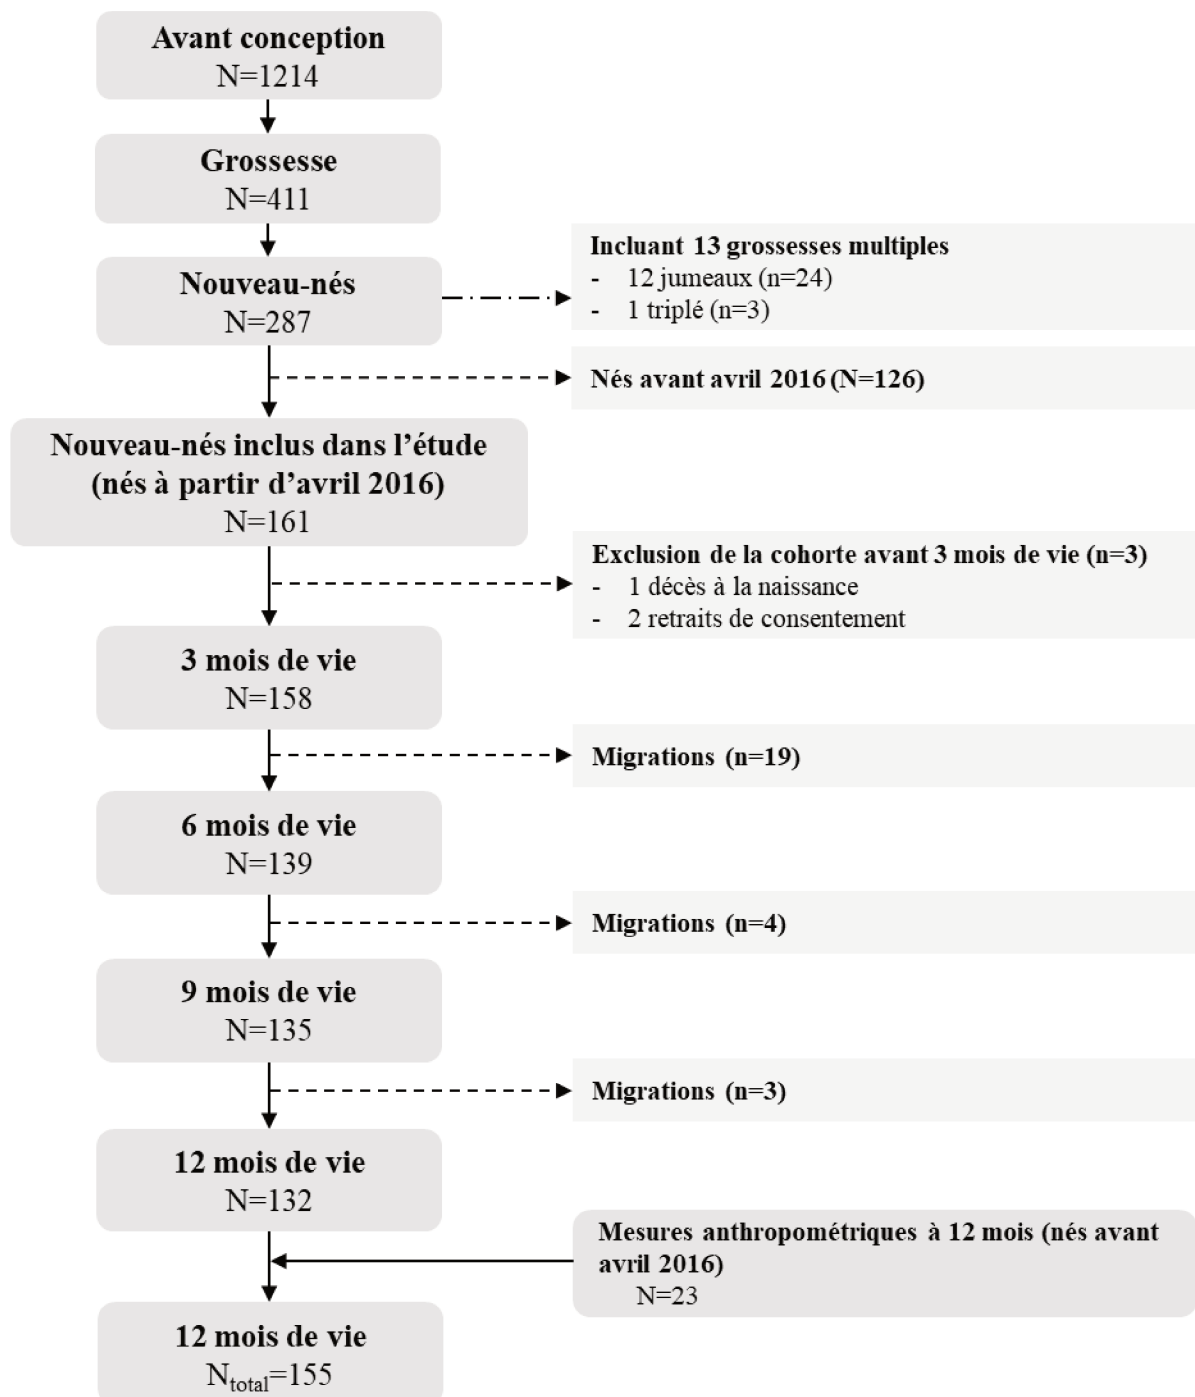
Avant conception
N=1214

Grossesse
N=411

Nouveau-nés
N=287

Incluant 13 grossesses multiples
- 12 jumeaux (n=24)
- 1 triplé (n=3)

Nés avant avril 2016 (N=126)

Nouveau-nés inclus dans l'étude (nés à partir d'avril 2016)
N=161

Exclusion de la cohorte avant 3 mois de vie (n=3)
- 1 décès à la naissance
- 2 retraits de consentement

3 mois de vie
N=158

Migrations (n=19)

6 mois de vie
N=139

Migrations (n=4)

9 mois de vie
N=135

Migrations (n=3)

12 mois de vie
N=132

Mesures anthropométriques à 12 mois (nés avant avril 2016)
N=23

12 mois de vie
$N_{total}$=155